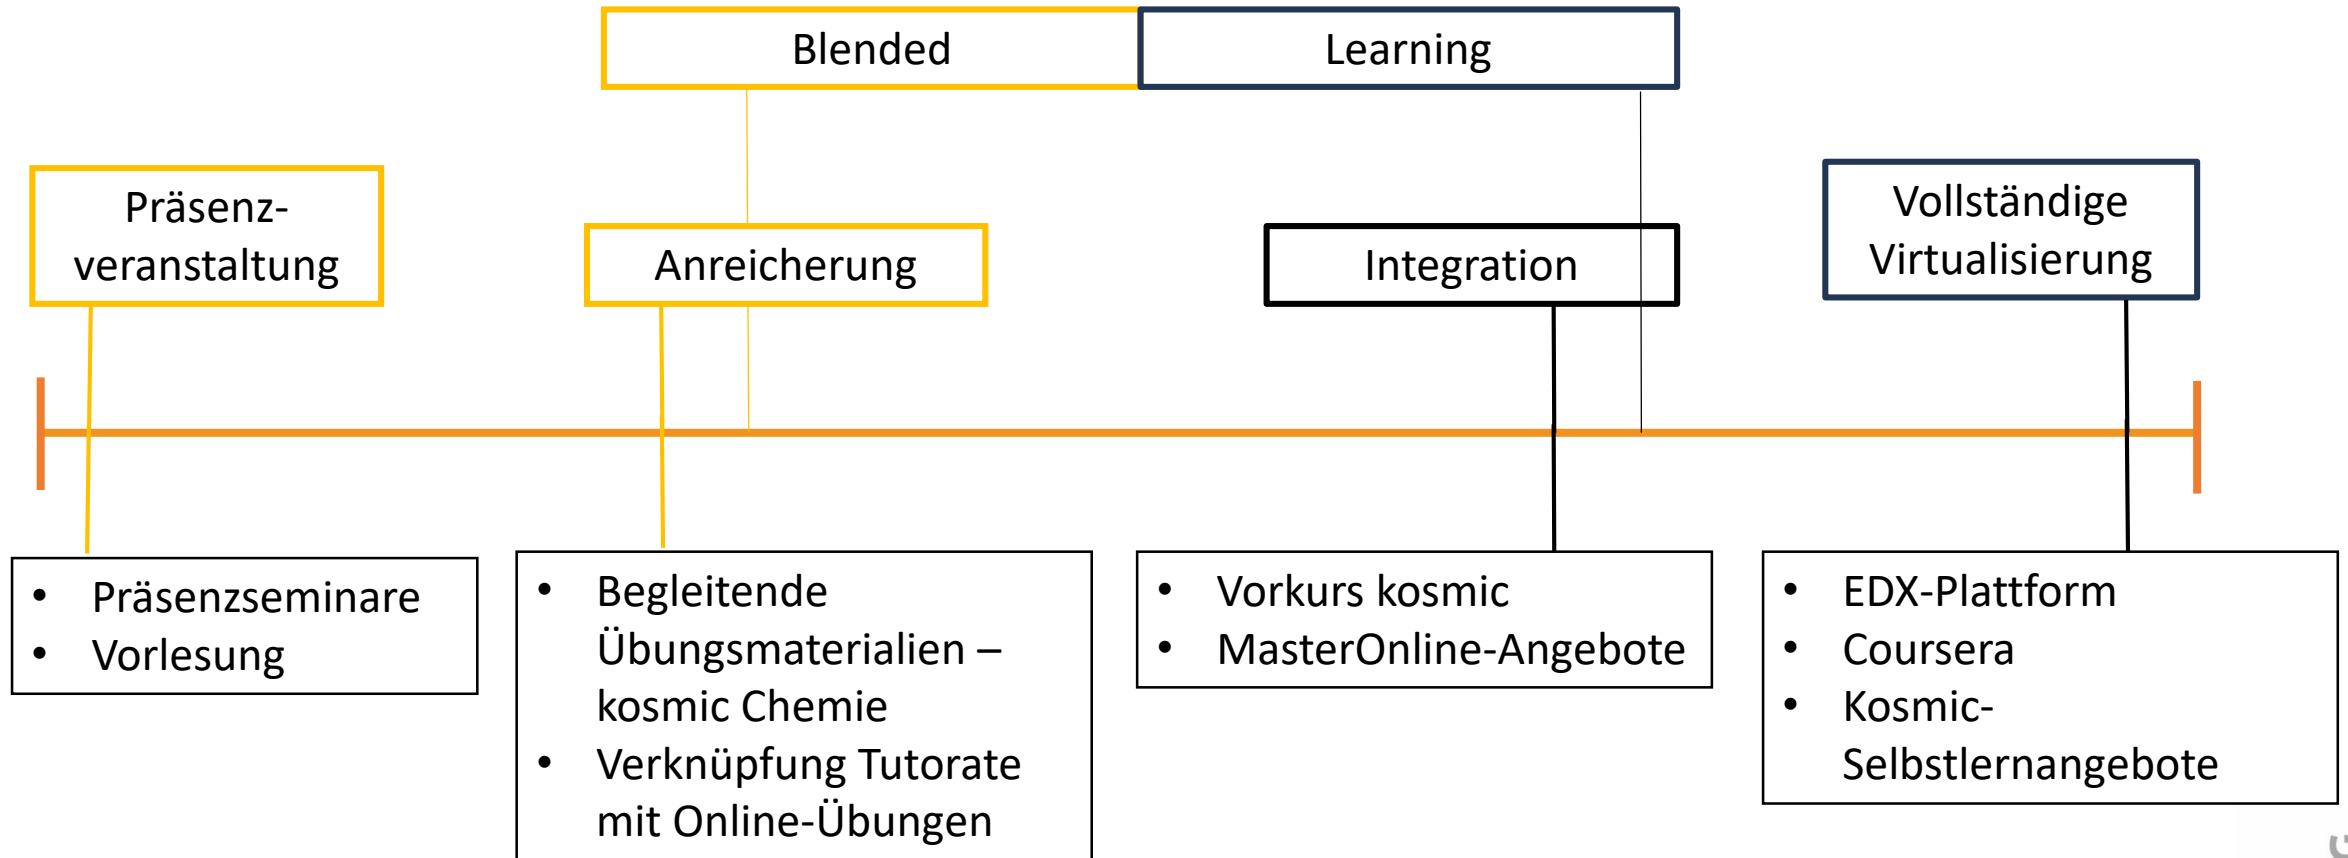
Blended Learning

Präsenz-veranstaltung

Anreicherung

Integration

Vollständige Virtualisierung

- Präsenzseminare
- Vorlesung

- Begleitende Übungsmaterialien – kosmic Chemie
- Verknüpfung Tutorate mit Online-Übungen

- Vorkurs kosmic
- MasterOnline-Angebote

- EDX-Plattform
- Coursera
- Kosmic-Selbstlernangebote